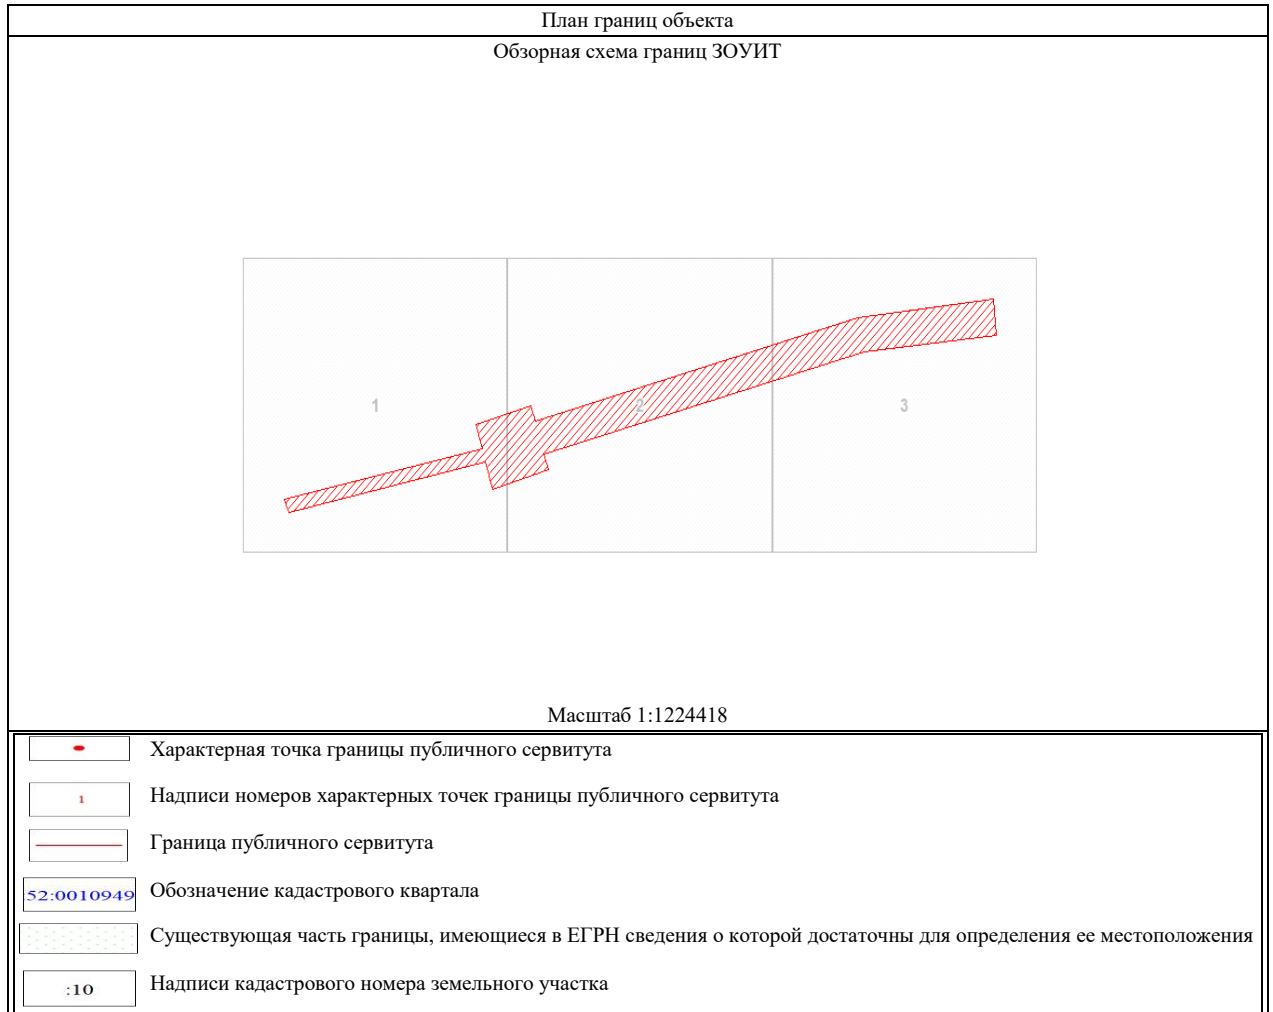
План границ объекта

Обзорная схема границ ЗОУИТ

1

2

3

Масштаб 1:1224418

Характерная точка границы публичного сервитута

1 Надписи номеров характерных точек границы публичного сервитута

Граница публичного сервитута

52:0010949 Обозначение кадастрового квартала

Существующая часть границы, имеющиеся в ЕГРН сведения о которой достаточны для определения ее местоположения

:10 Надписи кадастрового номера земельного участка